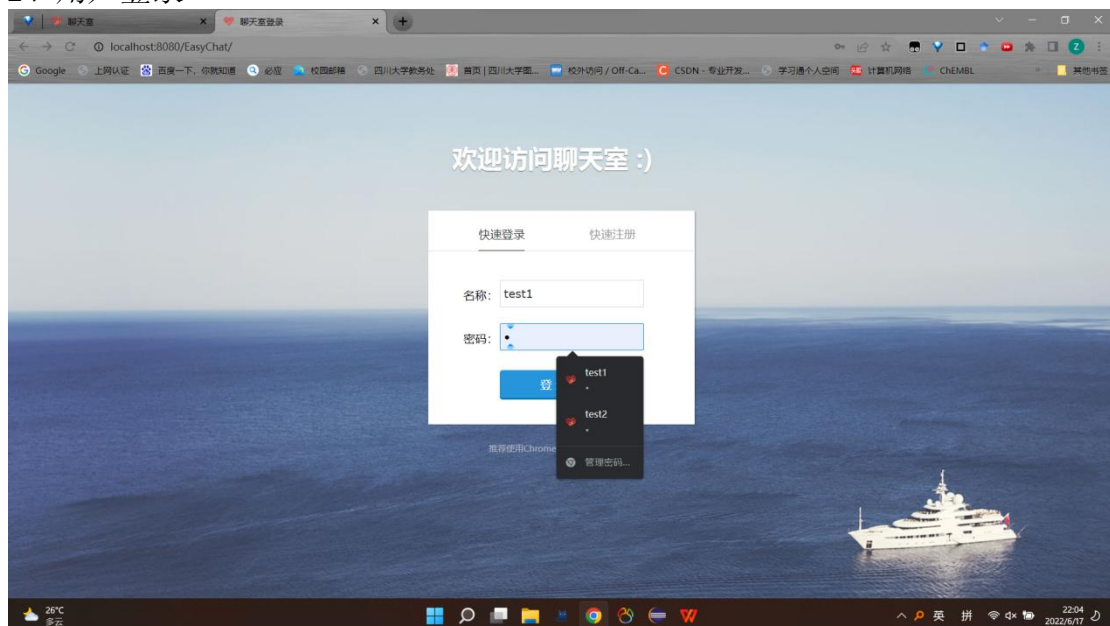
2. 用户登录

聊天室
聊天室登录
localhost:8080/EasyChat/

Google 上网认证 百度一下，你就知道 必应 校园邮箱 四川大学教务处 首页 | 四川大学图... 校外访问 / Off-Ca... CSDN - 专业开发... 学习通个人空间 计算机网络 ChEMBL 其他书签

欢迎访问聊天室 :)

快速登录 快速注册

名称: test1

密码: •

登

test1
•

test2
•

管理密码...

推荐使用Chrome

26°C
多云

英 拼 22:04 2022/6/17